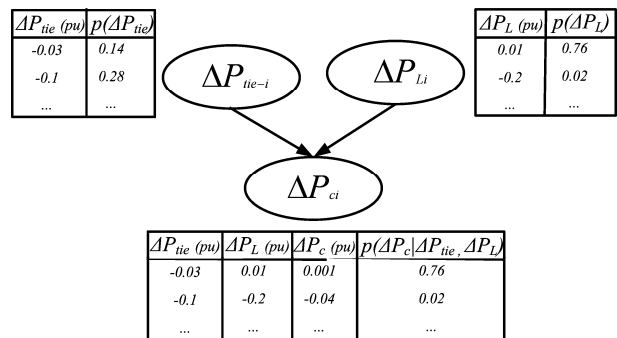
| $\Delta P_{tie}$ (pu) | $p(\Delta P_{tie})$ |
|---|---|
| -0.03 | 0.14 |
| -0.1 | 0.28 |
| ... | ... |

$\Delta P_{tie-i}$

$\Delta P_{Li}$

| $\Delta P_L$ (pu) | $p(\Delta P_L)$ |
|---|---|
| 0.01 | 0.76 |
| -0.2 | 0.02 |
| ... | ... |

$\Delta P_{ci}$

| $\Delta P_{tie}$ (pu) | $\Delta P_L$ (pu) | $\Delta P_c$ (pu) | $p(\Delta P_c \mid \Delta P_{tie}, \Delta P_L)$ |
|---|---|---|---|
| -0.03 | 0.01 | 0.001 | 0.76 |
| -0.1 | -0.2 | -0.04 | 0.02 |
| ... | ... | ... | ... |